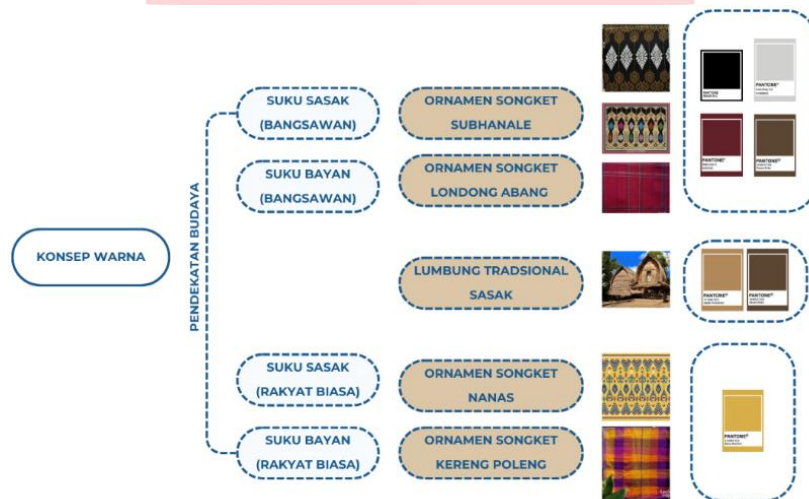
KONSEP WARNA

PENDEKATAN BUDAYA

SUKU SASAK (BANGSAWAN)

ORNAMEN SONGKET SUBHANALE

SUKU BAYAN (BANGSAWAN)

ORNAMEN SONGKET LONDONG ABANG

LUMBUNG TRADSIONAL SASAK

SUKU SASAK (RAKYAT BIASA)

ORNAMEN SONGKET NANAS

SUKU BAYAN (RAKYAT BIASA)

ORNAMEN SONGKET KERENG POLENG

PANTONE
PANTONE
PANTONE
PANTONE
PANTONE
PANTONE
PANTONE